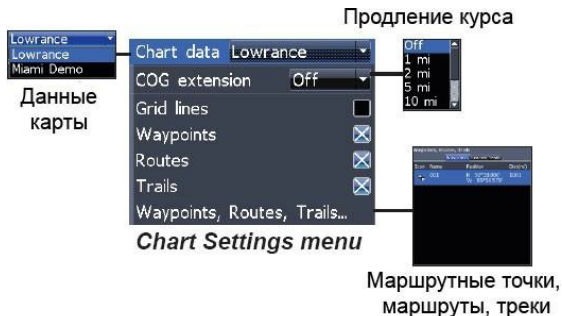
Lowrance
Lowrance
Miami Demo

Данные карты

Продление курса

Off
1 mi
2 mi
5 mi
10 mi

Chart data Lowrance
COG extension Off
Grid lines
Waypoints
Routes
Trails
Waypoints, Routes, Trails...

Chart Settings menu

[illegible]

Маршрутные точки, маршруты, треки